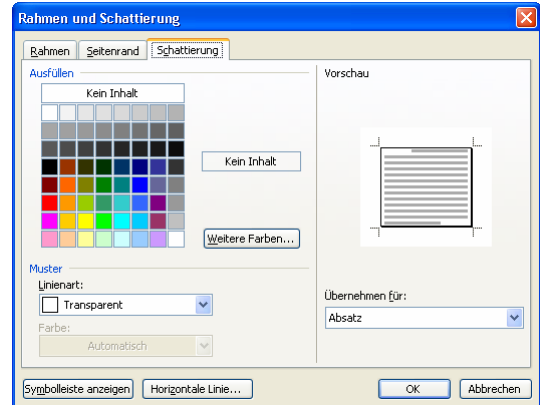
Rahmen und Schattierung

Rahmen | Seitenrand | Schattierung

Ausfüllen

Kein Inhalt

Kein Inhalt

Weitere Farben...

Muster

Linienart:

Transparent

Farbe:

Automatisch

Vorschau

Übernehmen für:

Absatz

Symbolleiste anzeigen

Horizontale Linie...

OK

Abbrechen